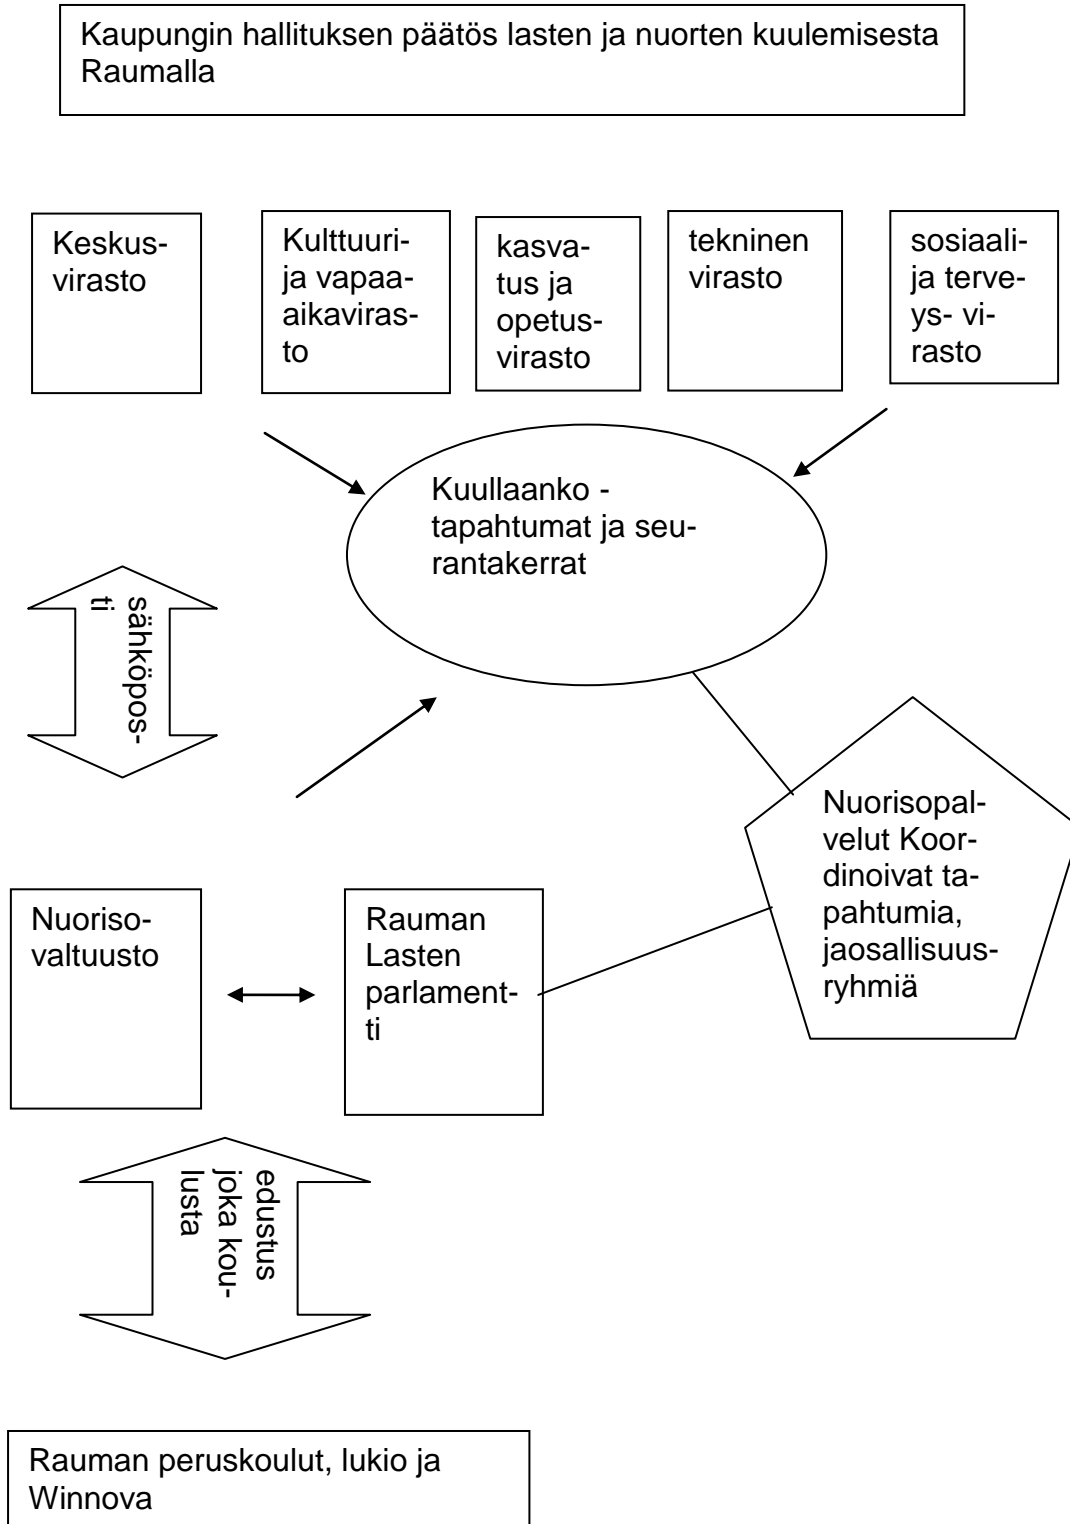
Kaupungin hallituksen päätös lasten ja nuorten kuulemisesta Raumalla

Keskusvirasto

Kulttuuri- ja vapaa-aikavirasto

kasvatus ja opetusvirasto

tekninen virasto

sosiaali- ja terveys- virasto

Kuullaanko -tapahtumat ja seurantakerrat

sähköposti

Nuorisopalvelut Koordinoivat tapahtumia, jaosallisuusryhmiä

Nuorisovaltuusto

Rauman Lasten parlamentti

edustus joka koulusta

Rauman peruskoulut, lukio ja Winnova